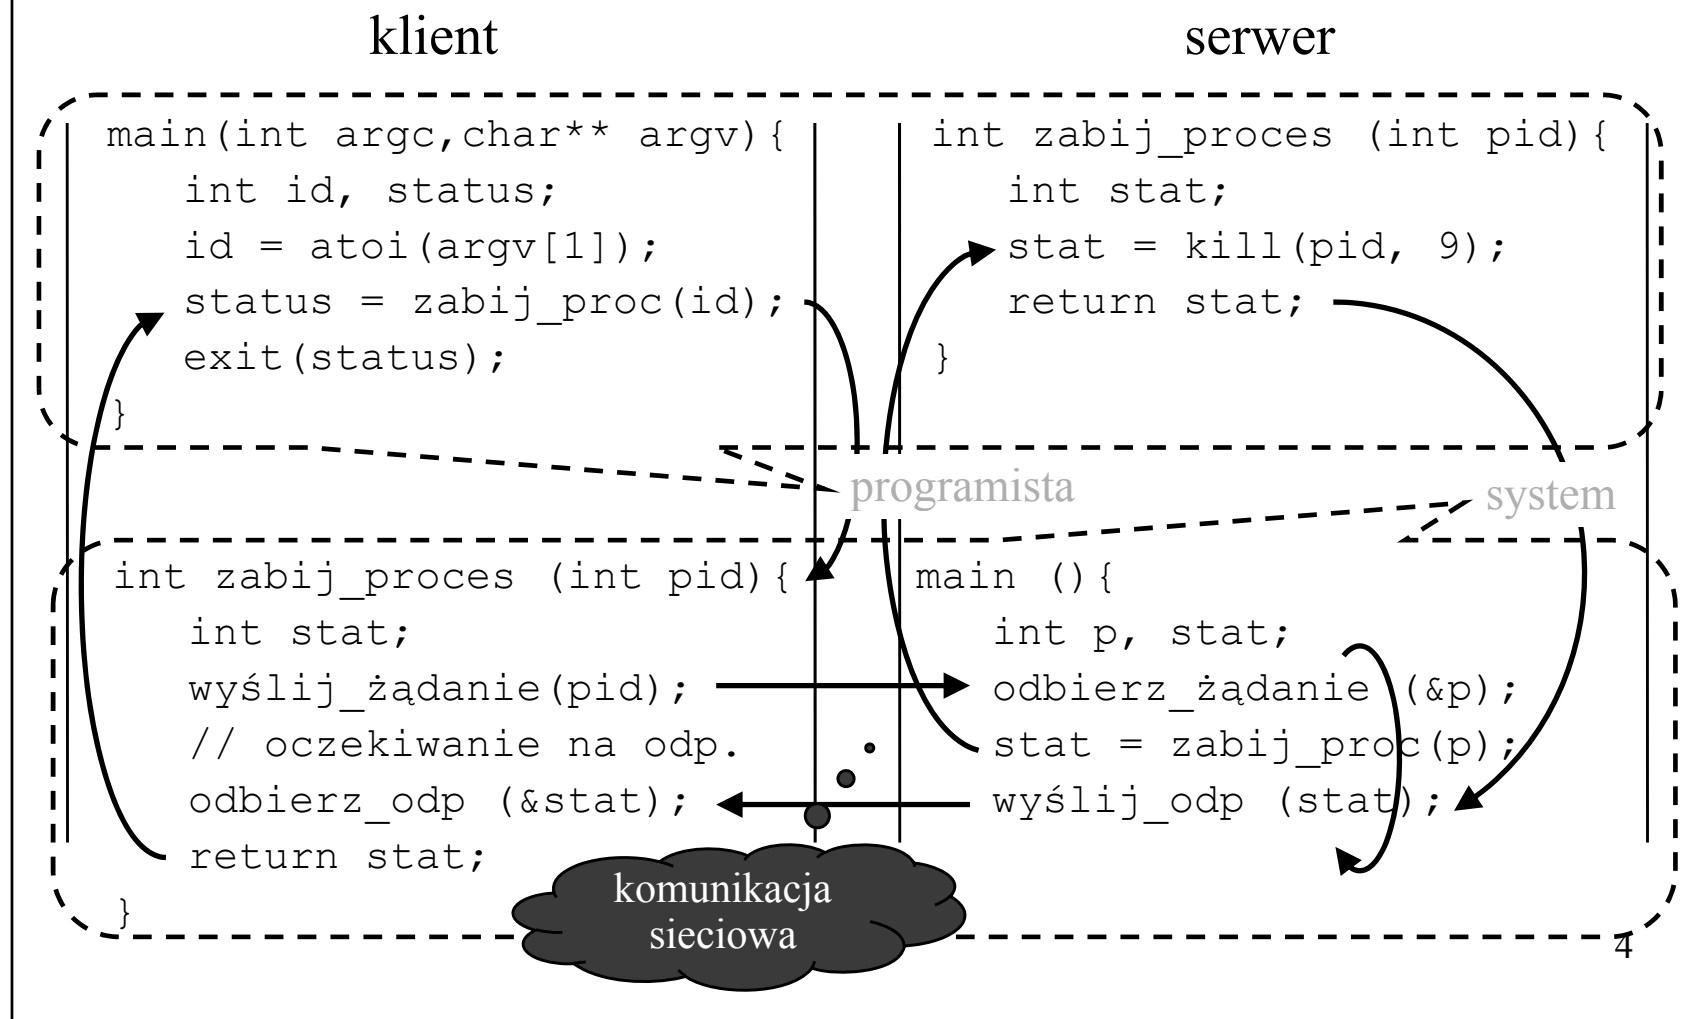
klient

serwer

main(int argc,char** argv){
int id, status;
id = atoi(argv[1]);
status = zabij_proc(id);
exit(status);
}

int zabij_proces (int pid){
int stat;
stat = kill(pid, 9);
return stat;
}

programista

system

int zabij_proces (int pid){
int stat;
wyślij_żądanie(pid);
// oczekiwanie na odp.
odbierz_odp (&stat);
return stat;
}

main (){
int p, stat;
odbierz_żądanie (&p);
stat = zabij_proc(p);
wyślij_odp (stat);

komunikacja sieciowa

4